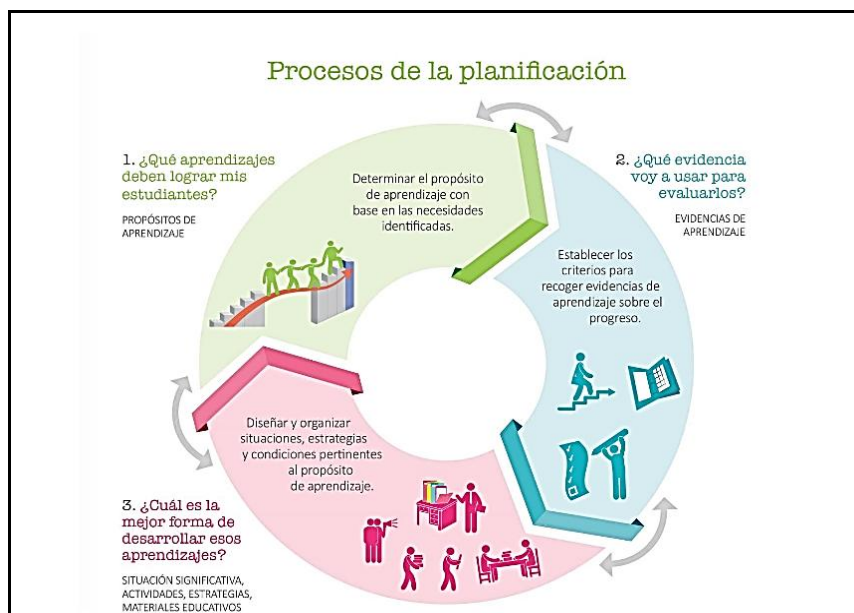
Procesos de la planificación

1. ¿Qué aprendizajes deben lograr mis estudiantes?

PROPÓSITOS DE APRENDIZAJE

Determinar el propósito de aprendizaje con base en las necesidades identificadas.

2. ¿Qué evidencia voy a usar para evaluarlos?

EVIDENCIAS DE APRENDIZAJE

Establecer los criterios para recoger evidencias de aprendizaje sobre el progreso.

Diseñar y organizar situaciones, estrategias y condiciones pertinentes al propósito de aprendizaje.

3. ¿Cuál es la mejor forma de desarrollar esos aprendizajes?

SITUACIÓN SIGNIFICATIVA, ACTIVIDADES, ESTRATEGIAS, MATERIALES EDUCATIVOS